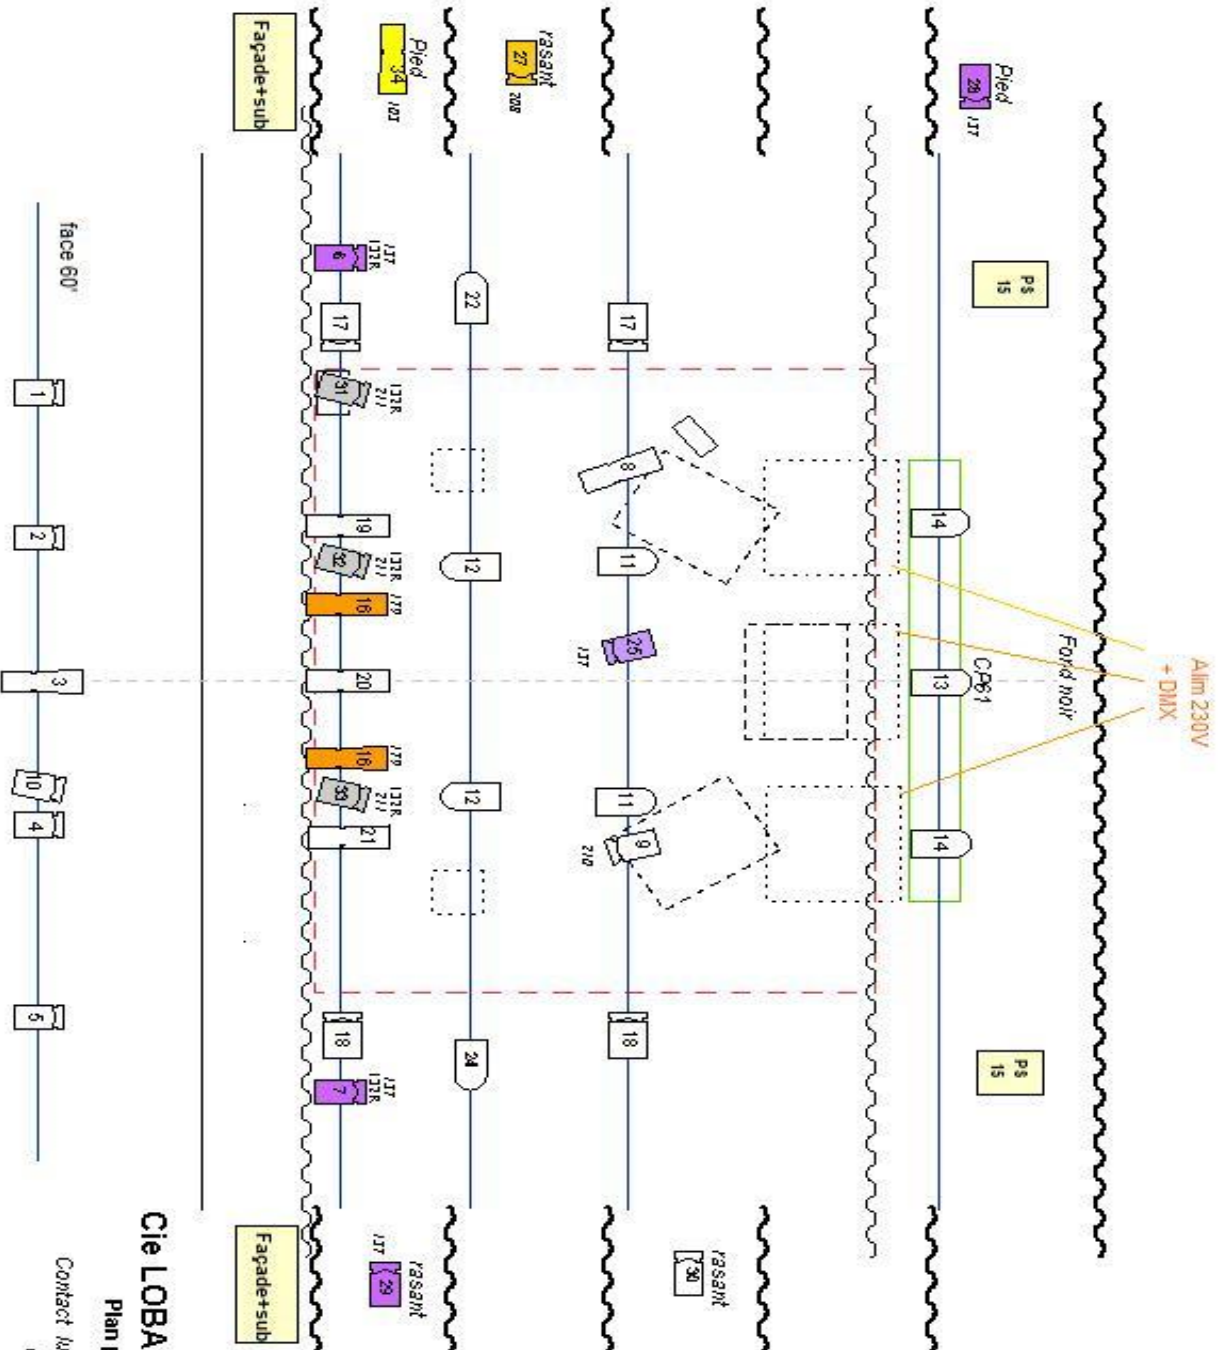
Façade+sub

Pied
34
107

rasant
27
208

Pied
28
117

face 60°

1
2
3
10
4
5

6
117
122R

17
31
122R
711
19
32
122R
711
16
179
20
16
179
33
122R
711
21
18
7
117
122R

22
12
12
24

17
8
11
26
117
11
9
710
18

PS
15

14
13
CP61
14

PS
15

Fond noir

Alim 230V
+ DMX

Façade+sub

rasant
29
117

rasant
30

Cie LOBA
Plan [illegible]
Contact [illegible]